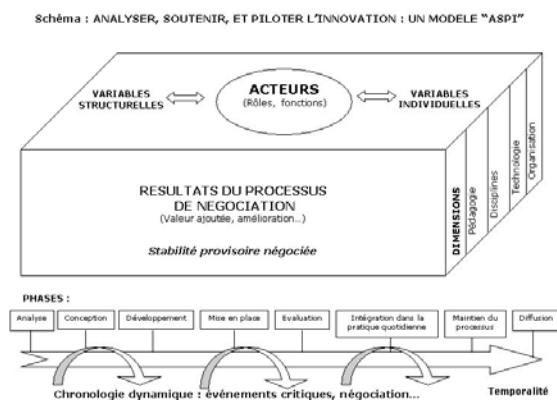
Schéma : ANALYSER, SOUTENIR, ET PILOTER L'INNOVATION : UN MODELE "ASPI"

VARIABLES STRUCTURELLES

ACTEURS
(Rôles, fonctions)

VARIABLES INDIVIDUELLES

RESULTATS DU PROCESSUS DE NEGOCIATION
(Valeur ajoutée, amélioration...)

Stabilité provisoire négociée

DIMENSIONS
Pédagogie
Disciplines
Technologie
Organisation

PHASES :

Analyse
Conception
Développement
Mise en place
Evaluation
Intégration dans la pratique quotidienne
Maintien du processus
Diffusion

Chronologie dynamique : événements critiques, négociation...

Temporalité